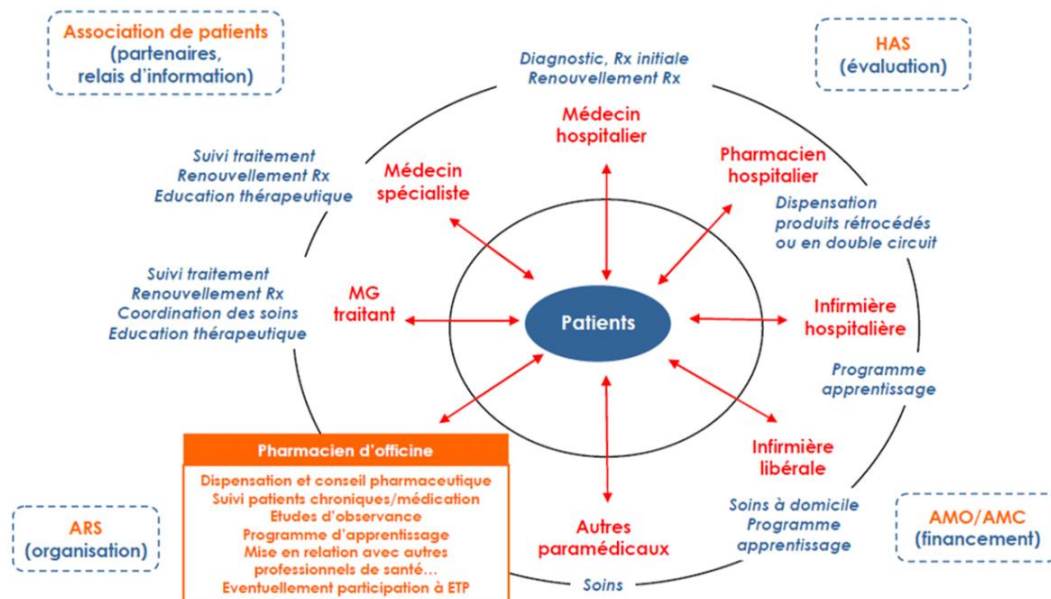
Association de patients
(partenaires,
relais d'information)

Diagnostic, Rx initiale
Renouvellement Rx

HAS
(évaluation)

Médecin
hospitalier

Suivi traitement
Renouvellement Rx
Education thérapeutique

Médecin
spécialiste

Pharmacien
hospitalier

Dispensation
produits rétrocédés
ou en double circuit

Suivi traitement
Renouvellement Rx
Coordination des soins
Education thérapeutique

MG
traitant

Patients

Infirmière
hospitalière

Programme
apprentissage

Pharmacien d'officine

Dispensation et conseil pharmaceutique
Suivi patients chroniques/médication
Etudes d'observance
Programme d'apprentissage
Mise en relation avec autres
professionnels de santé…
Eventuellement participation à ETP

Infirmière
libérale

Soins à domicile
Programme
apprentissage

ARS
(organisation)

Autres
paramédicaux

Soins

AMO/AMC
(financement)